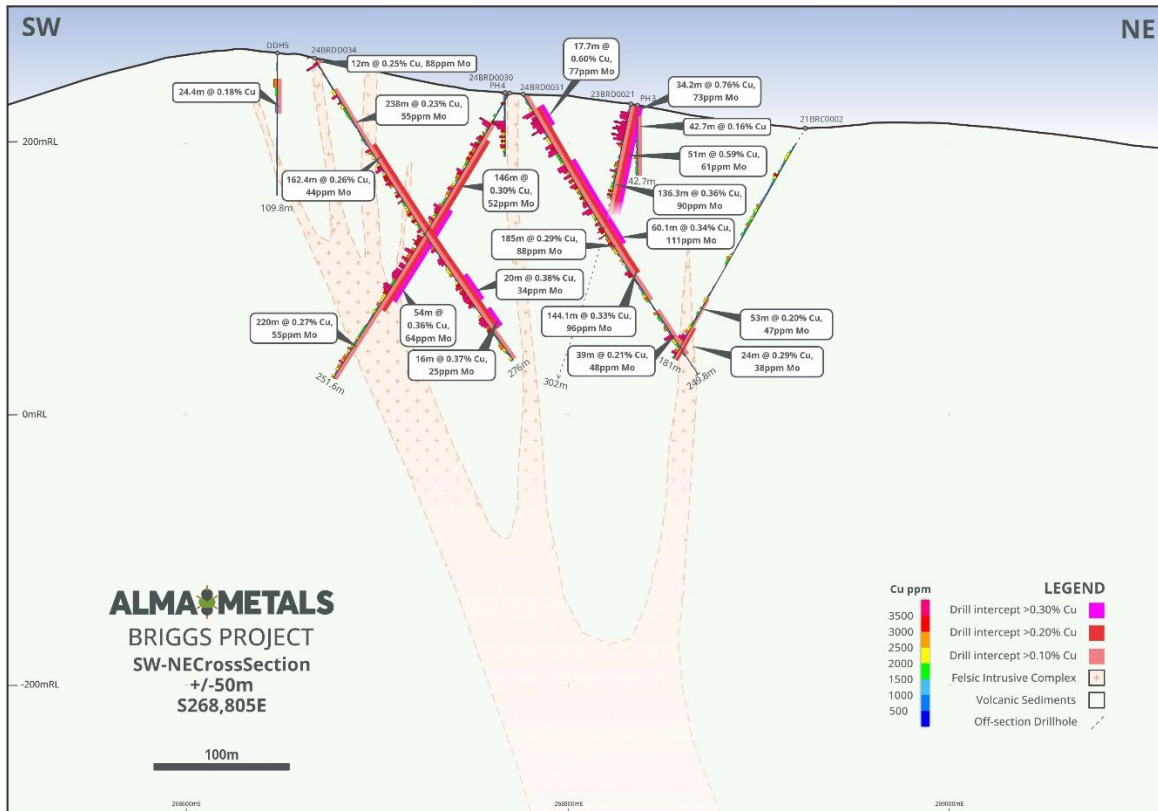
SW

NE

DDH5

24BRDD034

12m @ 0.25% Cu, 88ppm Mo

17.7m @ 0.60% Cu, 77ppm Mo

24BRDD030

PH4

24BRDD031

23BRDD021

PH3

34.2m @ 0.76% Cu, 73ppm Mo

24.4m @ 0.18% Cu

238m @ 0.23% Cu, 55ppm Mo

42.7m @ 0.16% Cu

21BRC0002

200mRL

51m @ 0.59% Cu, 61ppm Mo

162.4m @ 0.26% Cu, 44ppm Mo

146m @ 0.30% Cu, 52ppm Mo

42.7m

136.3m @ 0.36% Cu, 90ppm Mo

109.8m

60.1m @ 0.34% Cu, 111ppm Mo

185m @ 0.29% Cu, 88ppm Mo

20m @ 0.38% Cu, 34ppm Mo

54m @ 0.36% Cu, 64ppm Mo

144.1m @ 0.33% Cu, 96ppm Mo

53m @ 0.20% Cu, 47ppm Mo

220m @ 0.27% Cu, 55ppm Mo

16m @ 0.37% Cu, 25ppm Mo

39m @ 0.21% Cu, 48ppm Mo

24m @ 0.29% Cu, 38ppm Mo

181m

249.8m

276m

302m

251.6m

0mRL

ALMA METALS

BRIGGS PROJECT

SW-NECrossSection

+/-50m

S268,805E

100m

-200mRL

Cu ppm

3500

3000

2500

2000

1500

1000

500

LEGEND

Drill intercept >0.30% Cu

Drill intercept >0.20% Cu

Drill intercept >0.10% Cu

Felsic Intrusive Complex

Volcanic Sediments

Off-section Drillhole

268600mE

268800mE

269000mE